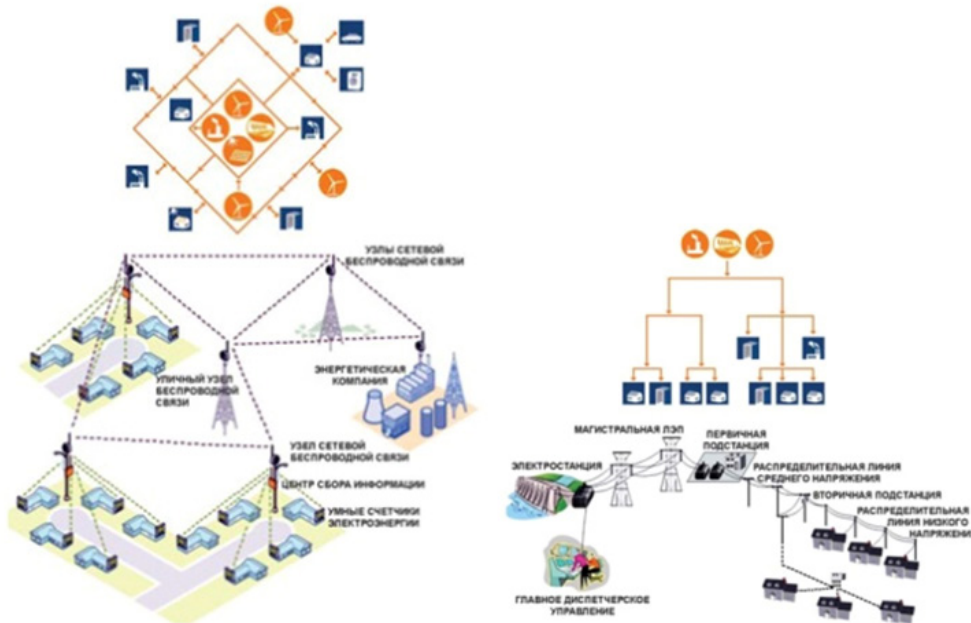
УЗЛЫ СЕТЕВОЙ БЕСПРОВОДНОЙ СВЯЗИ

УЛИЧНЫЙ УЗЕЛ БЕСПРОВОДНОЙ СВЯЗИ

ЭНЕРГЕТИЧЕСКАЯ КОМПАНИЯ

УЗЕЛ СЕТЕВОЙ БЕСПРОВОДНОЙ СВЯЗИ

ЦЕНТР СБОРА ИНФОРМАЦИИ

УМНЫЕ СЧЕТЧИКИ ЭЛЕКТРОЭНЕРГИИ

МАГИСТРАЛЬНАЯ ЛЭП

ПЕРВИЧНАЯ ПОДСТАНЦИЯ

ЭЛЕКТРОСТАНЦИЯ

РАСПРЕДЕЛИТЕЛЬНАЯ ЛИНИЯ СРЕДНЕГО НАПРЯЖЕНИЯ

ВТОРИЧНАЯ ПОДСТАНЦИЯ

РАСПРЕДЕЛИТЕЛЬНАЯ ЛИНИЯ НИЗКОГО НАПРЯЖЕНИЯ

ГЛАВНОЕ ДИСПЕТЧЕРСКОЕ УПРАВЛЕНИЕ